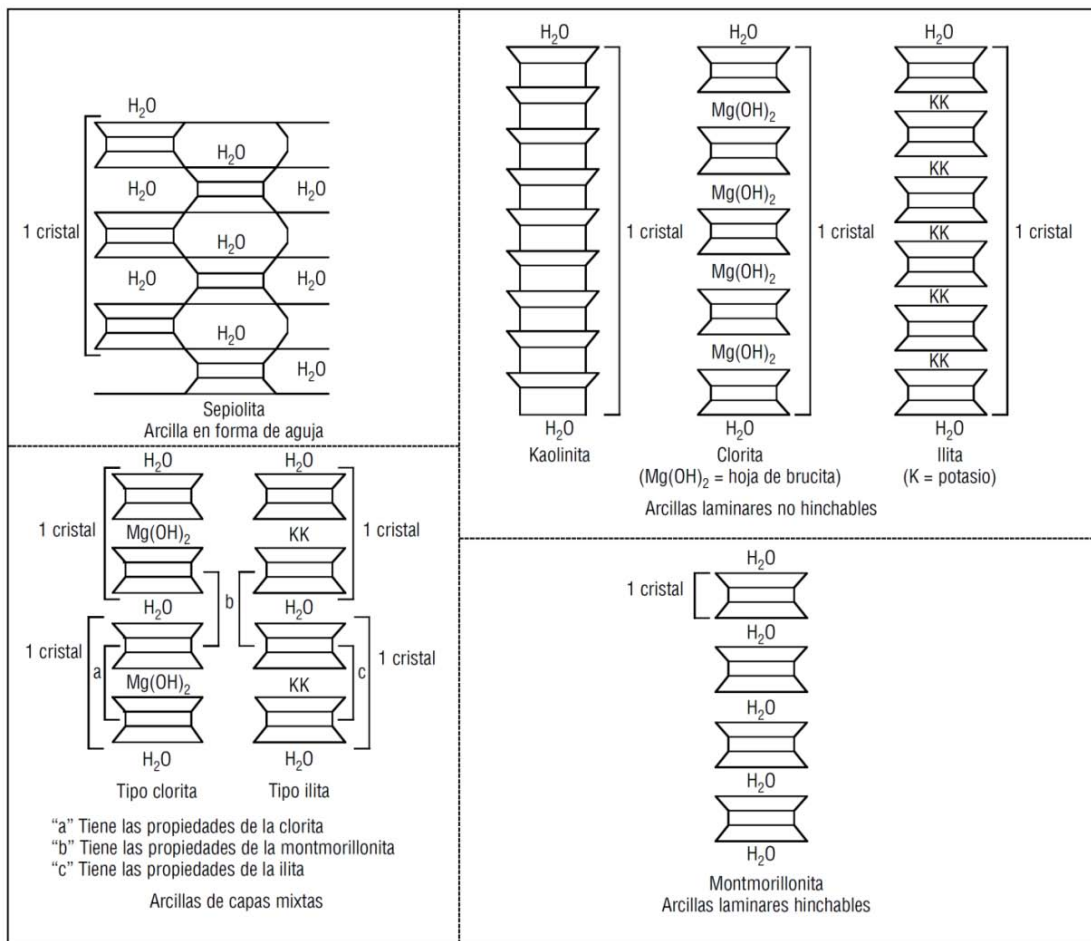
$H_2O$

$H_2O$

$H_2O$ $H_2O$

1 cristal

$H_2O$

$H_2O$ $H_2O$

$H_2O$

$H_2O$

Sepiolita
Arcilla en forma de aguja

$H_2O$

1 cristal

$H_2O$

Kaolinita

$H_2O$

$Mg(OH)_2$

$Mg(OH)_2$

1 cristal

$Mg(OH)_2$

$Mg(OH)_2$

$H_2O$

Clorita
($Mg(OH)_2$ = hoja de brucita)

$H_2O$

KK

KK

KK

1 cristal

KK

KK

$H_2O$

Ilita
(K = potasio)

Arcillas laminares no hinchables

$H_2O$ $H_2O$

1 cristal $Mg(OH)_2$ KK 1 cristal

b

$H_2O$ $H_2O$

1 cristal a c 1 cristal

$Mg(OH)_2$ KK

$H_2O$ $H_2O$

Tipo clorita Tipo ilita

"a" Tiene las propiedades de la clorita
"b" Tiene las propiedades de la montmorillonita
"c" Tiene las propiedades de la ilita

Arcillas de capas mixtas

$H_2O$

1 cristal

$H_2O$

$H_2O$

$H_2O$

$H_2O$

Montmorillonita
Arcillas laminares hinchables